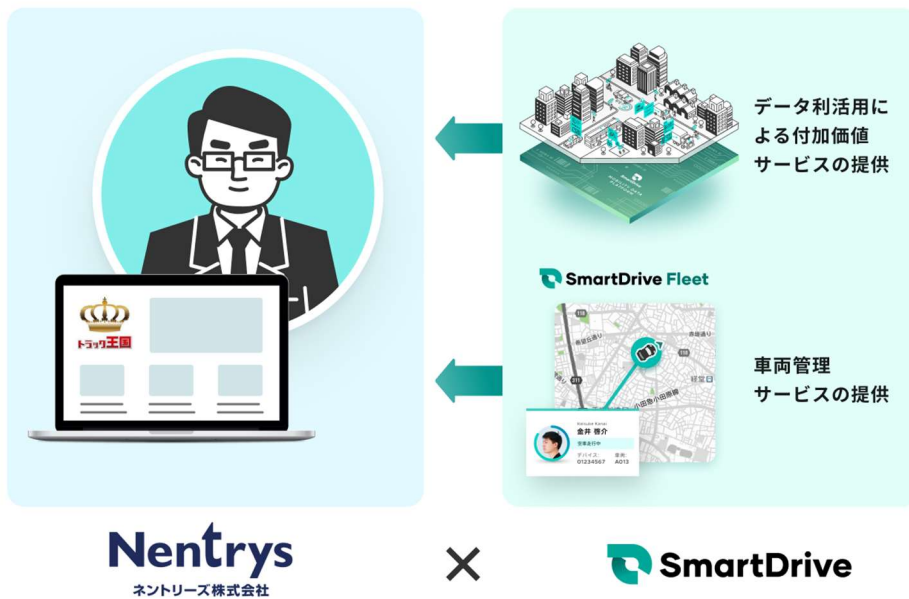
データ利活用による付加価値サービスの提供

SmartDrive Fleet

車両管理サービスの提供

トラック王国

Kensuke Kanai
金井 賢介
営業走行中
デバイス: 01234567
車両: A013

Nentrys
ネントリーズ株式会社

×

SmartDrive